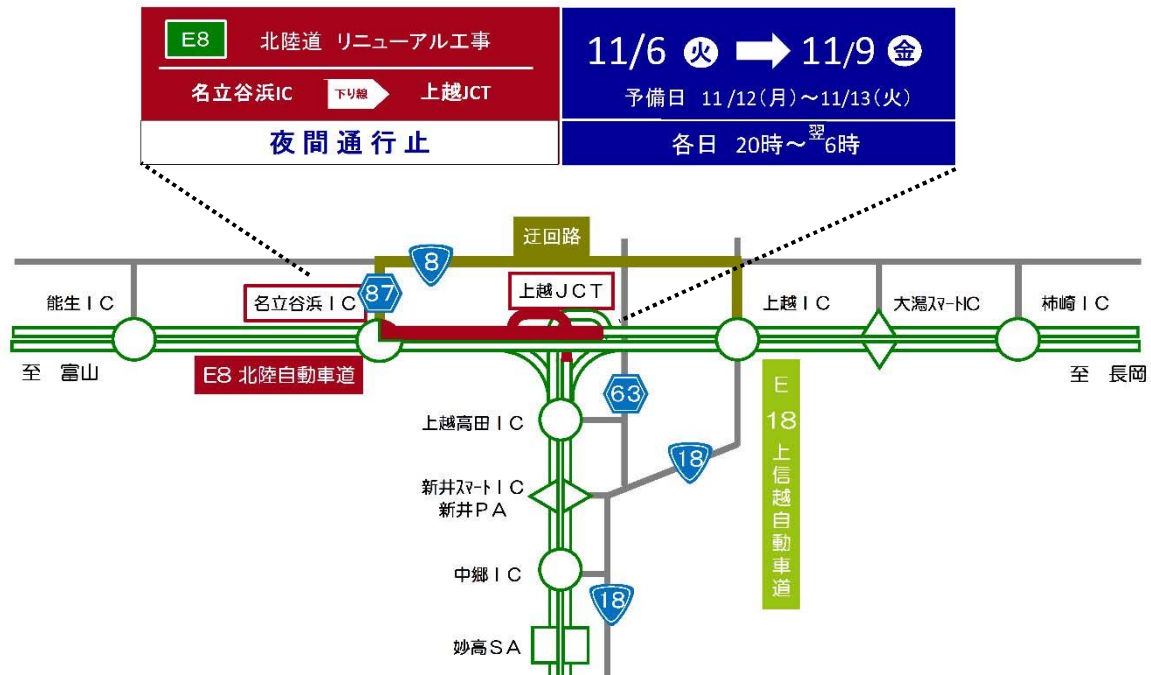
E8 北陸道 リニューアル工事

名立谷浜IC 下り線 上越JCT

夜間通行止

11/6 火 ➡ 11/9 金

予備日 11/12(月)～11/13(火)

各日 20時～翌6時

迂回路

8

87

能生ＩＣ

名立谷浜ＩＣ

上越ＪＣＴ

上越ＩＣ

大潟スマートIC

柿崎ＩＣ

至 富山

E8 北陸自動車道

至 長岡

63

上越高田ＩＣ

18

E 18 上信越自動車道

新井スマートＩＣ
新井ＰＡ

中郷ＩＣ

18

妙高ＳＡ